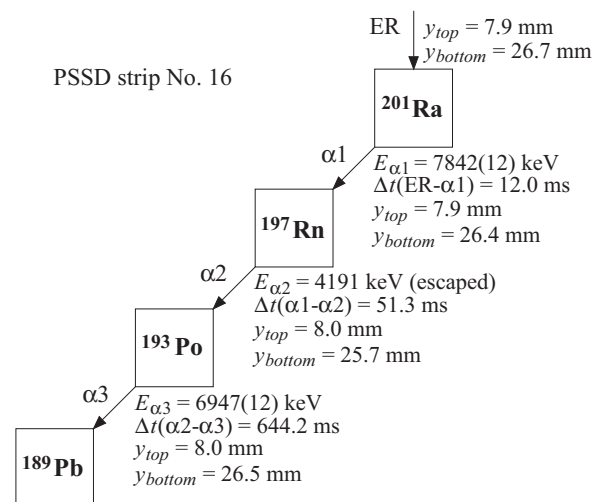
ER $y_{top}$ = 7.9 mm
$y_{bottom}$ = 26.7 mm

PSSD strip No. 16

$^{201}$Ra

α1

$E_{\alpha 1}$ = 7842(12) keV
$\Delta t$(ER-α1) = 12.0 ms
$y_{top}$ = 7.9 mm
$y_{bottom}$ = 26.4 mm

$^{197}$Rn

α2

$E_{\alpha 2}$ = 4191 keV (escaped)
$\Delta t$(α1-α2) = 51.3 ms
$y_{top}$ = 8.0 mm
$y_{bottom}$ = 25.7 mm

$^{193}$Po

α3

$E_{\alpha 3}$ = 6947(12) keV
$\Delta t$(α2-α3) = 644.2 ms
$y_{top}$ = 8.0 mm
$y_{bottom}$ = 26.5 mm

$^{189}$Pb